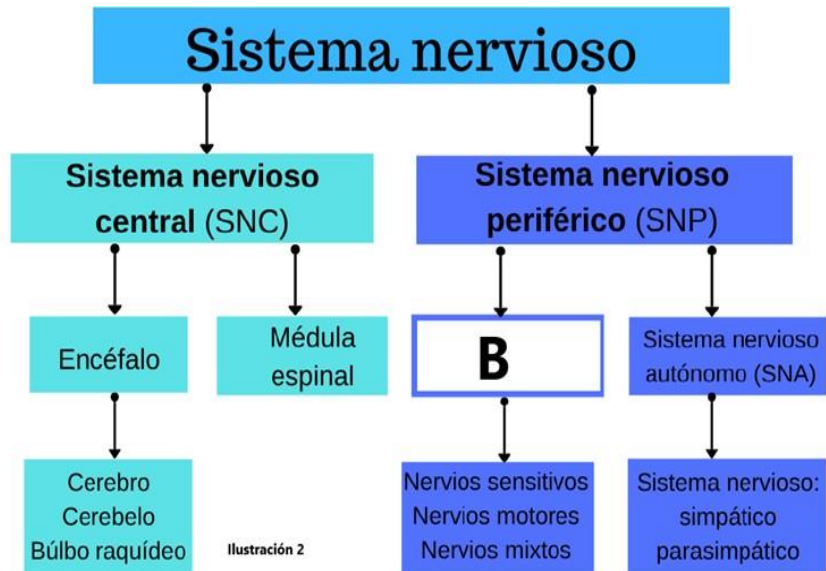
Sistema nervioso

Sistema nervioso central (SNC)

Sistema nervioso periférico (SNP)

Encéfalo

Médula espinal

B

Sistema nervioso autónomo (SNA)

Cerebro
Cerebelo
Búlbo raquídeo

Ilustración 2

Nervios sensitivos
Nervios motores
Nervios mixtos

Sistema nervioso:
simpático
parasimpático